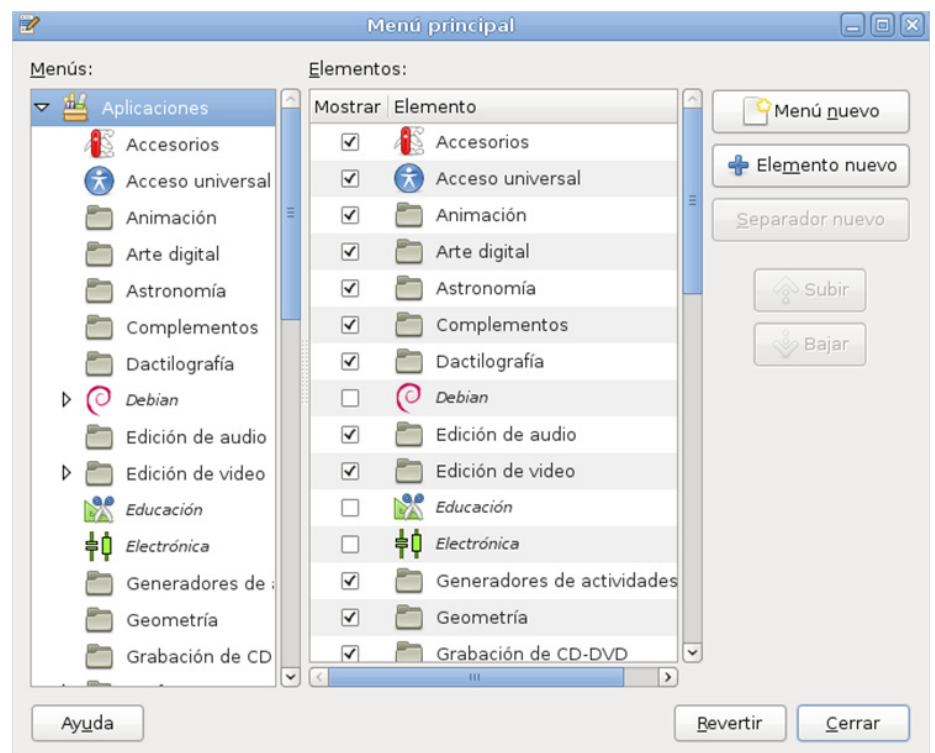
Menú principal

Menús:

Aplicaciones
Accesorios
Acceso universal
Animación
Arte digital
Astronomía
Complementos
Dactilografía
Debian
Edición de audio
Edición de video
Educación
Electrónica
Generadores de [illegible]
Geometría
Grabación de CD

Elementos:

| Mostrar | Elemento |
|---|---|
| ☑ | Accesorios |
| ☑ | Acceso universal |
| ☑ | Animación |
| ☑ | Arte digital |
| ☑ | Astronomía |
| ☑ | Complementos |
| ☑ | Dactilografía |
| ☐ | Debian |
| ☑ | Edición de audio |
| ☑ | Edición de video |
| ☐ | Educación |
| ☐ | Electrónica |
| ☑ | Generadores de actividades |
| ☑ | Geometría |
| ☑ | Grabación de CD-DVD |

Menú nuevo
Elemento nuevo
Separador nuevo
Subir
Bajar

Ayuda
Revertir
Cerrar